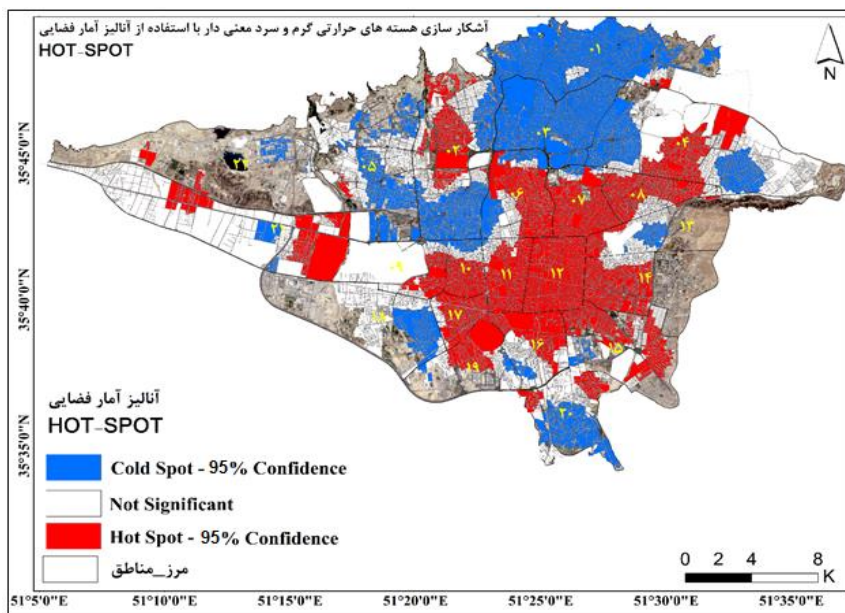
آشکار سازی هسته های حرارتی گرم و سرد معنی دار با استفاده از آنالیز آمار فضایی
HOT-SPOT

N

۱
۲
۳
۴
۵
۶
۷
۸
۹
۱۰
۱۱
۱۲
۱۳
۱۴
۱۵
۱۶
۱۷
۱۸
۱۹
۲۰
۲۱
۲۲

35°45'0"N
35°40'0"N
35°35'0"N

آنالیز آمار فضایی
HOT-SPOT

Cold Spot - 95% Confidence
Not Significant
Hot Spot - 95% Confidence
مرز_مناطق

0 2 4 8
K

51°5'0"E 51°10'0"E 51°15'0"E 51°20'0"E 51°25'0"E 51°30'0"E 51°35'0"E